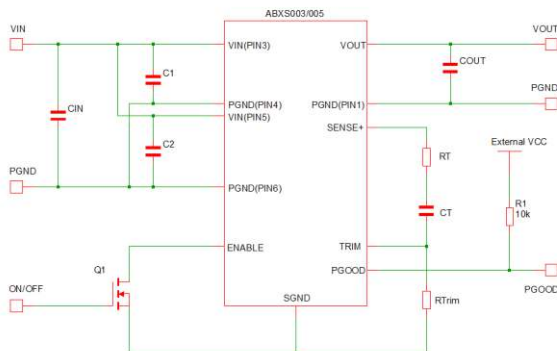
ABXS003/005

VIN

VIN(PIN3)

C1

CIN

PGND(PIN4)

VIN(PIN5)

C2

PGND

PGND(PIN6)

ENABLE

Q1

ON/OFF

VOUT

VOUT

COUT

PGND

PGND(PIN1)

SENSE+

RT

External VCC

CT

R1
10k

TRIM

PGOOD

PGOOD

RTrim

SGND